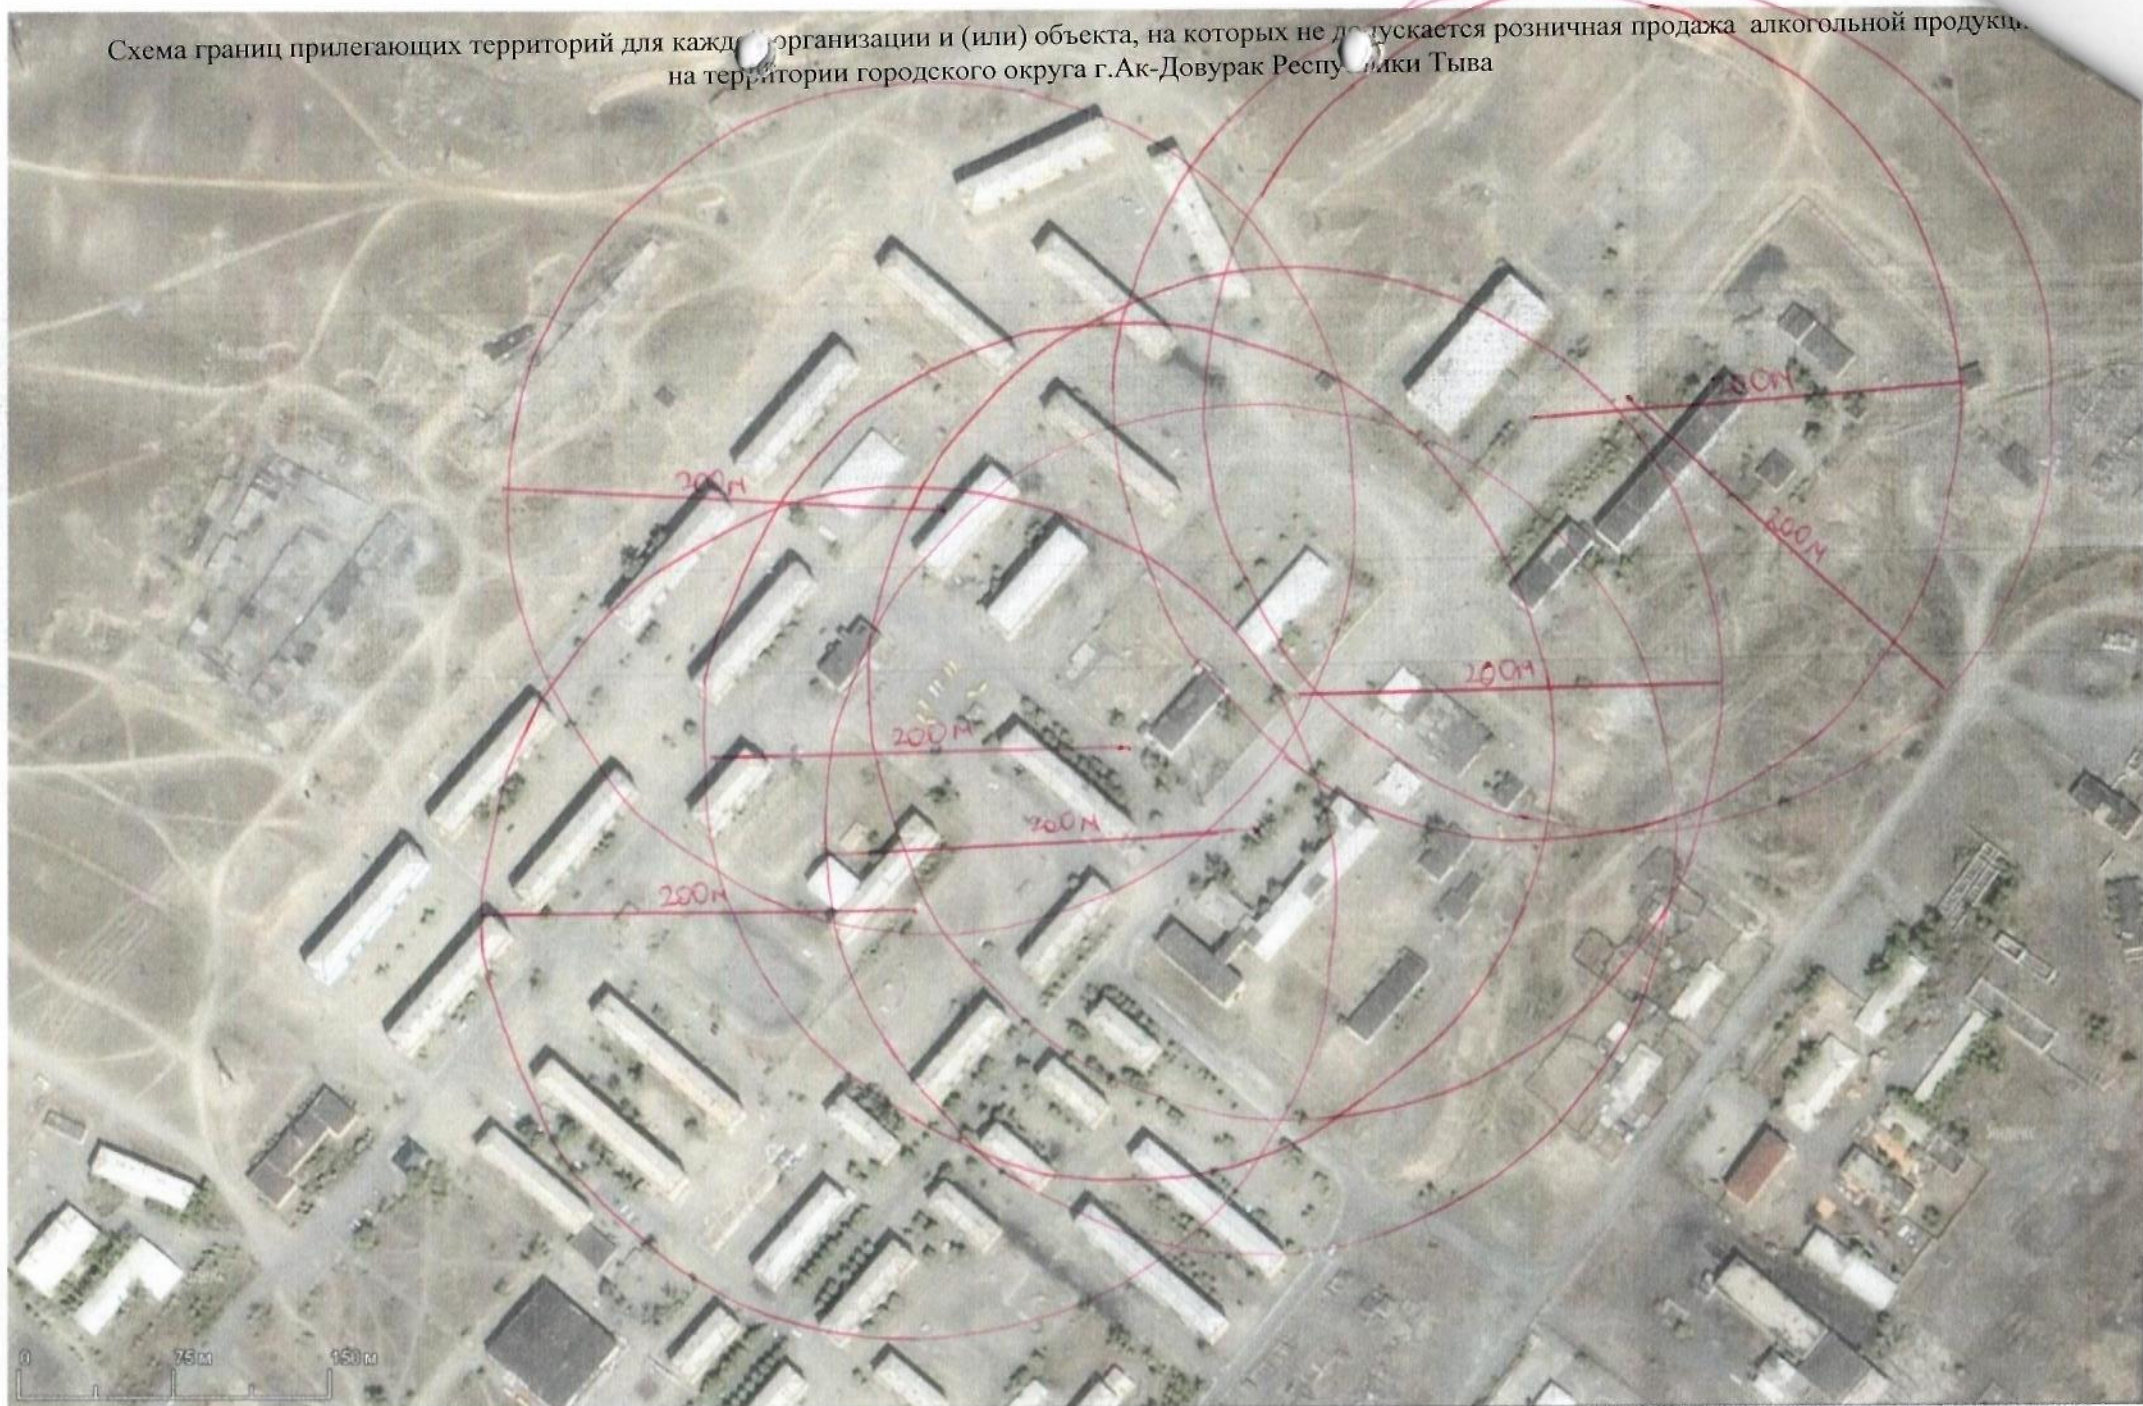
Схема границ прилегающих территорий для кажд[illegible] организации и (или) объекта, на которых не д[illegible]пускается розничная продажа алкогольной продукц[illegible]
на тер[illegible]итории городского округа г.Ак-Довурак Респу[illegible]лики Тыва

200м

200м

200м

200м

200м

200м

200м

0 75м 150м